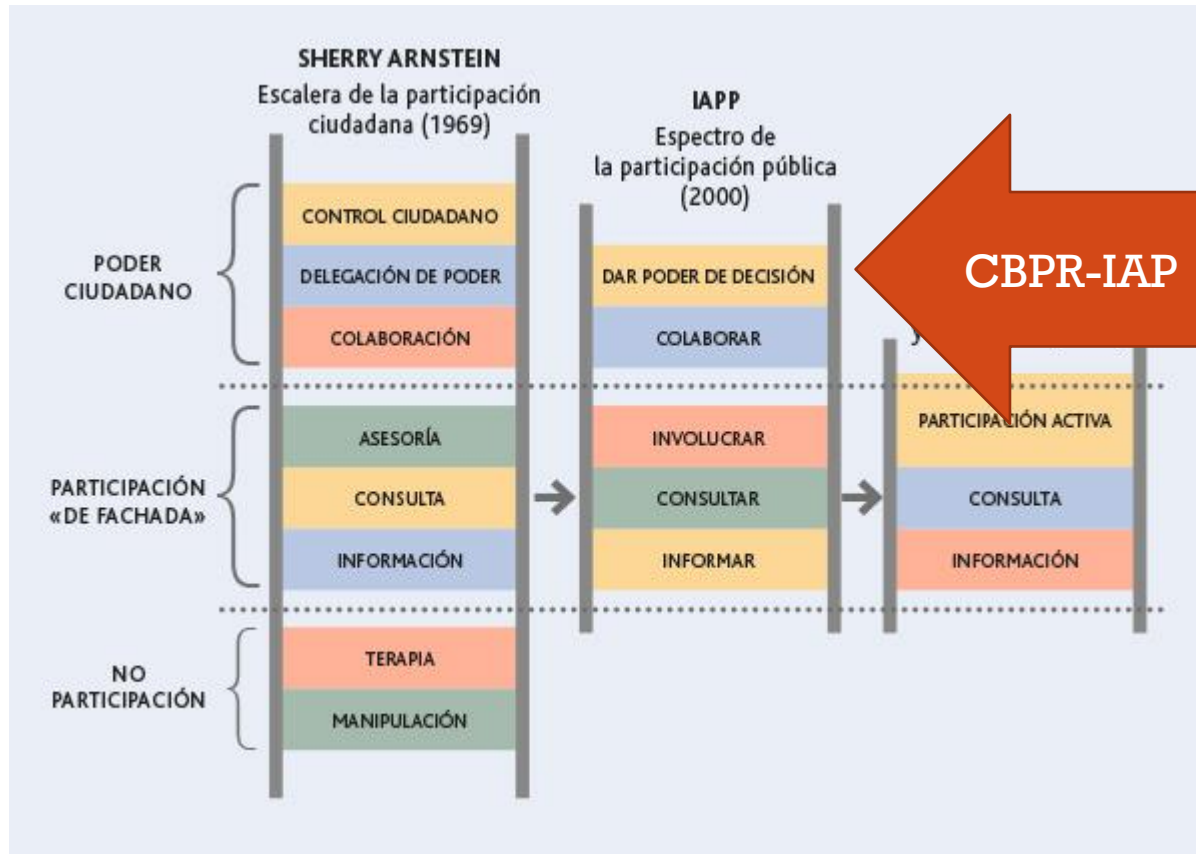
SHERRY ARNSTEIN
Escalera de la participación ciudadana (1969)

IAPP
Espectro de la participación pública (2000)

CBPR-IAP

PODER CIUDADANO

CONTROL CIUDADANO
DELEGACIÓN DE PODER
COLABORACIÓN

PARTICIPACIÓN «DE FACHADA»

ASESORÍA
CONSULTA
INFORMACIÓN

NO PARTICIPACIÓN

TERAPIA
MANIPULACIÓN

DAR PODER DE DECISIÓN
COLABORAR
INVOLUCRAR
CONSULTAR
INFORMAR

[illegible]

PARTICIPACIÓN ACTIVA
CONSULTA
INFORMACIÓN